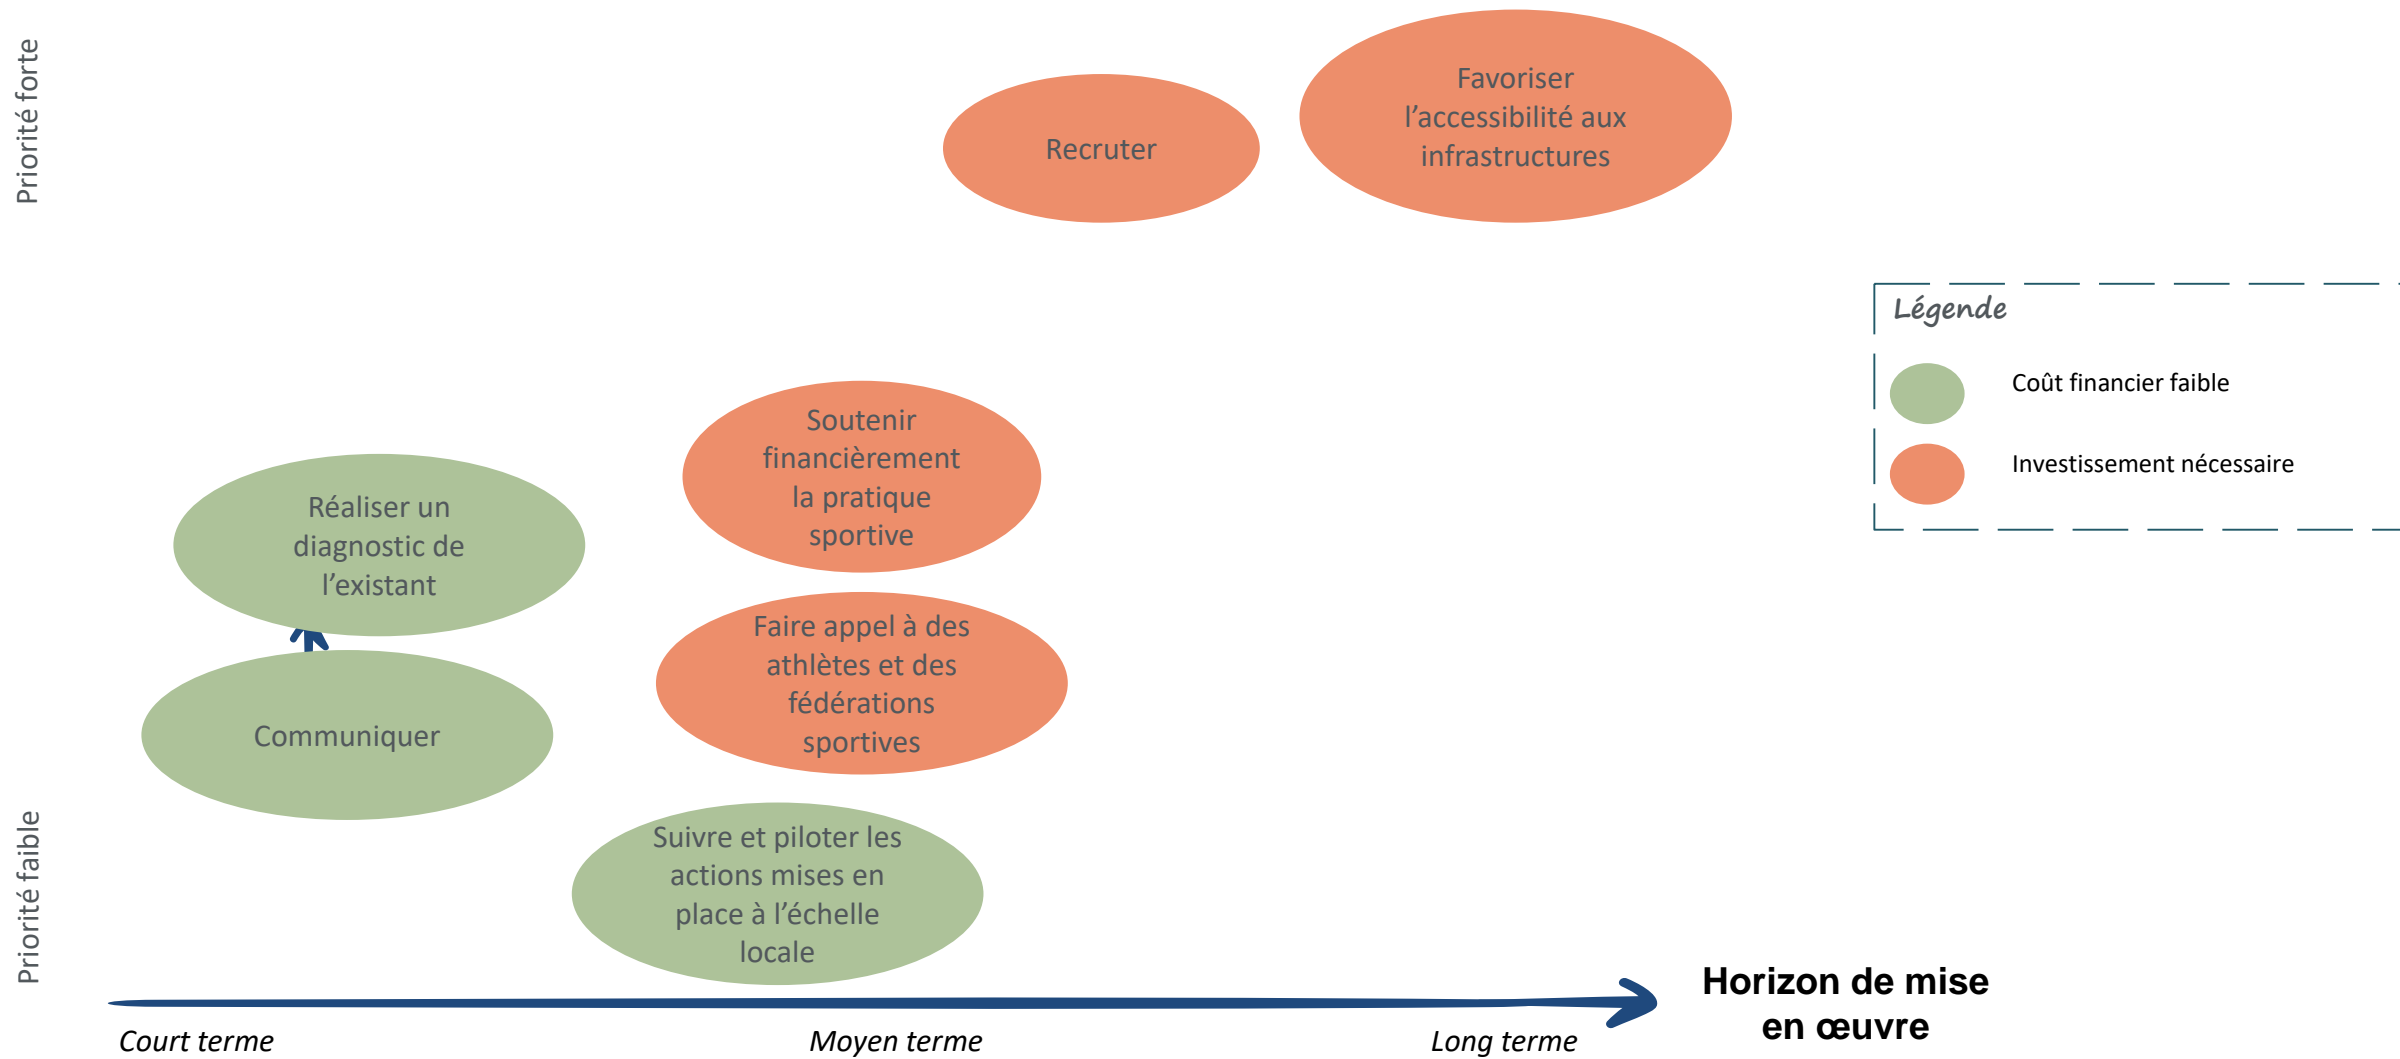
Priorité forte

Recruter

Favoriser l'accessibilité aux infrastructures

Légende

Coût financier faible

Investissement nécessaire

Soutenir financièrement la pratique sportive

Réaliser un diagnostic de l'existant

Faire appel à des athlètes et des fédérations sportives

Communiquer

Suivre et piloter les actions mises en place à l'échelle locale

Priorité faible

Horizon de mise en œuvre

Court terme

Moyen terme

Long terme